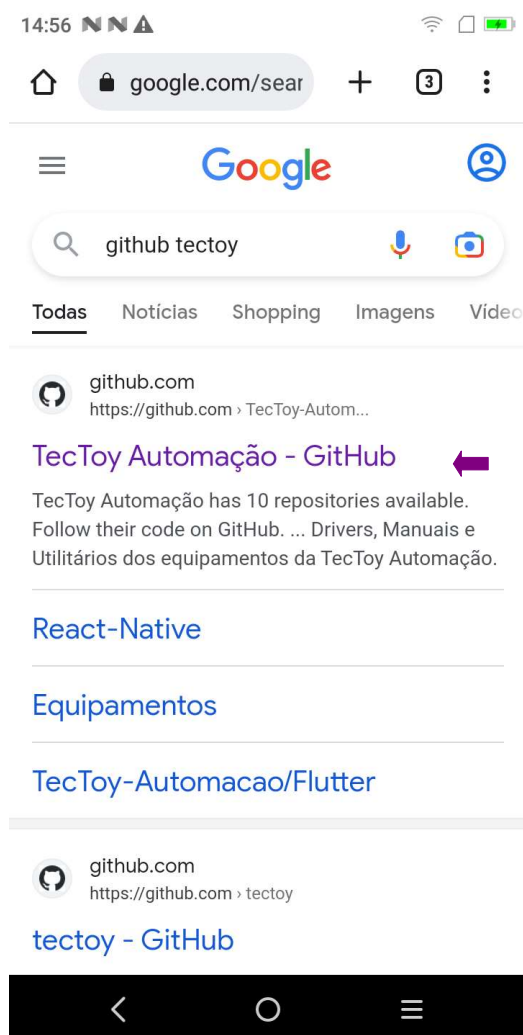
14:56

google.com/sear

3

Google

github tectoy

Todas Notícias Shopping Imagens Vídeo

github.com
https://github.com › TecToy-Autom...

TecToy Automação - GitHub

TecToy Automação has 10 repositories available. Follow their code on GitHub. ... Drivers, Manuais e Utilitários dos equipamentos da TecToy Automação.

React-Native

Equipamentos

TecToy-Automacao/Flutter

github.com
https://github.com › tectoy

tectoy - GitHub